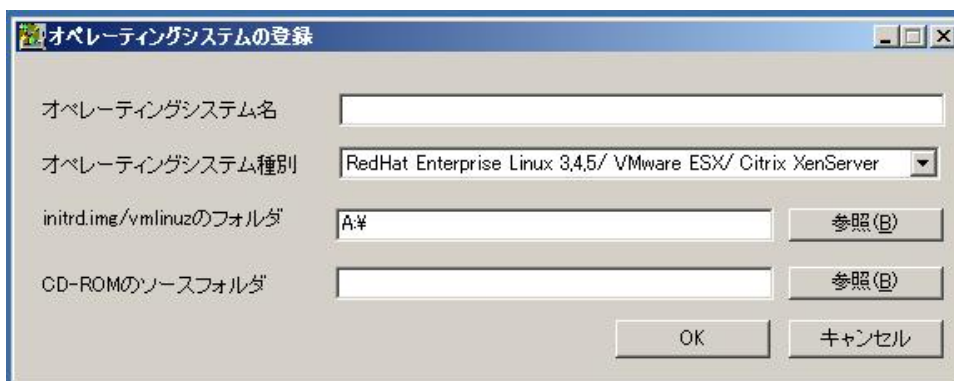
オペレーティングシステムの登録

オペレーティングシステム名

オペレーティングシステム種別 RedHat Enterprise Linux 3,4,5/ VMware ESX/ Citrix XenServer

initrd.img/vmlinuzのフォルダ A:¥ 参照(B)

CD-ROMのソースフォルダ 参照(B)

OK キャンセル